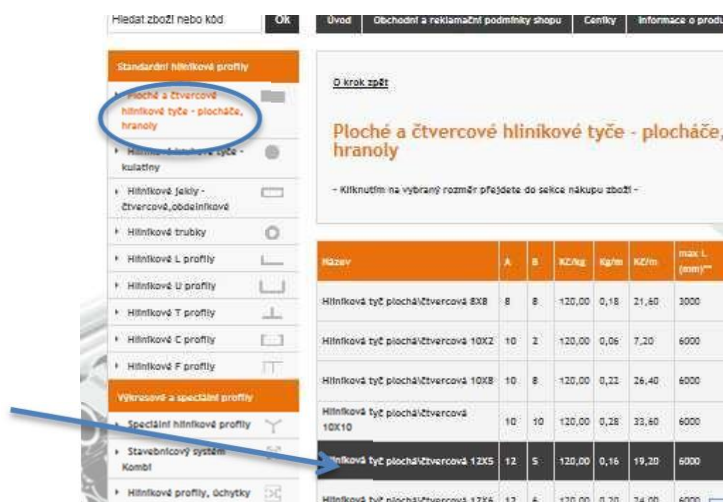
Hledat zboží nebo kód Ok

Úvod Obchodní a reklamační podmínky shopu Ceníky Informace o produ

Standardní hliníkové profily

Ploché a čtvercové hliníkové tyče - ploché, hranoly

Hliníkové tyče - kulatiny

Hliníkové jekly - čtvercové,obdélníkové

Hliníkové trubky

Hliníkové L profily

Hliníkové U profily

Hliníkové T profily

Hliníkové C profily

Hliníkové F profily

Výkresové a speciální profily

Speciální hliníkové profily

Stavebnicový systém Kombi

Hliníkové profily, úchytky

O krok zpět

Ploché a čtvercové hliníkové tyče - ploché, hranoly

- Kliknutím na vybraný rozměr přejdete do sekce nákupu zboží -

| Název | A | B | Kč/kg | Kg/m | Kč/m | max L (mm)** |
|---|---|---|---|---|---|---|
| Hliníková tyč plochá\čtvercová 8X8 | 8 | 8 | 120,00 | 0,18 | 21,60 | 3000 |
| Hliníková tyč plochá\čtvercová 10X2 | 10 | 2 | 120,00 | 0,06 | 7,20 | 6000 |
| Hliníková tyč plochá\čtvercová 10X8 | 10 | 8 | 120,00 | 0,22 | 26,40 | 6000 |
| Hliníková tyč plochá\čtvercová 10X10 | 10 | 10 | 120,00 | 0,28 | 33,60 | 6000 |
| Hliníková tyč plochá\čtvercová 12X5 | 12 | 5 | 120,00 | 0,16 | 19,20 | 6000 |
| Hliníková tyč plochá\čtvercová 12X6 | 12 | 6 | 120,00 | 0,20 | 24,00 | 6000 |